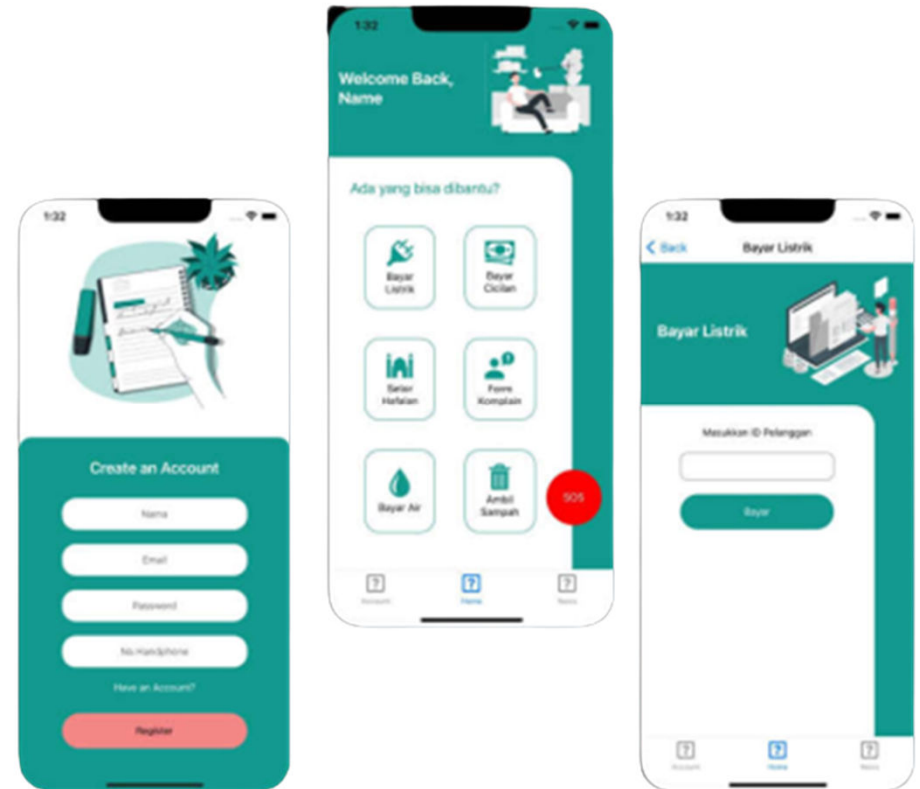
1:32

Create an Account

Nama

Email

Password

No.Handphone

Have an Account?

Register

1:32

Welcome Back, Name

Ada yang bisa dibantu?

Bayar Listrik

Bayar Cicilan

Setor Hafalan

Form Komplain

Bayar Air

Ambil Sampah

SOS

Account

Home

News

1:32

Back

Bayar Listrik

Bayar Listrik

Masukkan ID Pelanggan

Bayar

Account

Home

News